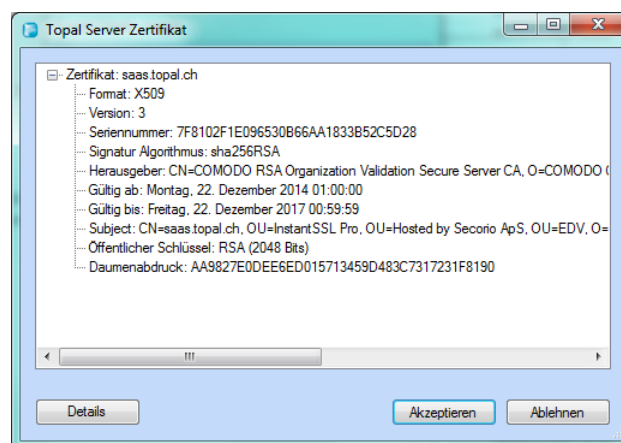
Topal Server Zertifikat

Zertifikat: saas.topal.ch
Format: X509
Version: 3
Seriennummer: 7F8102F1E096530B66AA1833B52C5D28
Signatur Algorithmus: sha256RSA
Herausgeber: CN=COMODO RSA Organization Validation Secure Server CA, O=COMODO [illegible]
Gültig ab: Montag, 22. Dezember 2014 01:00:00
Gültig bis: Freitag, 22. Dezember 2017 00:59:59
Subject: CN=saas.topal.ch, OU=InstantSSL Pro, OU=Hosted by Secorio ApS, OU=EDV, O=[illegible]
Öffentlicher Schlüssel: RSA (2048 Bits)
Daumenabdruck: AA9827E0DEE6ED015713459D483C7317231F8190

Details
Akzeptieren
Ablehnen